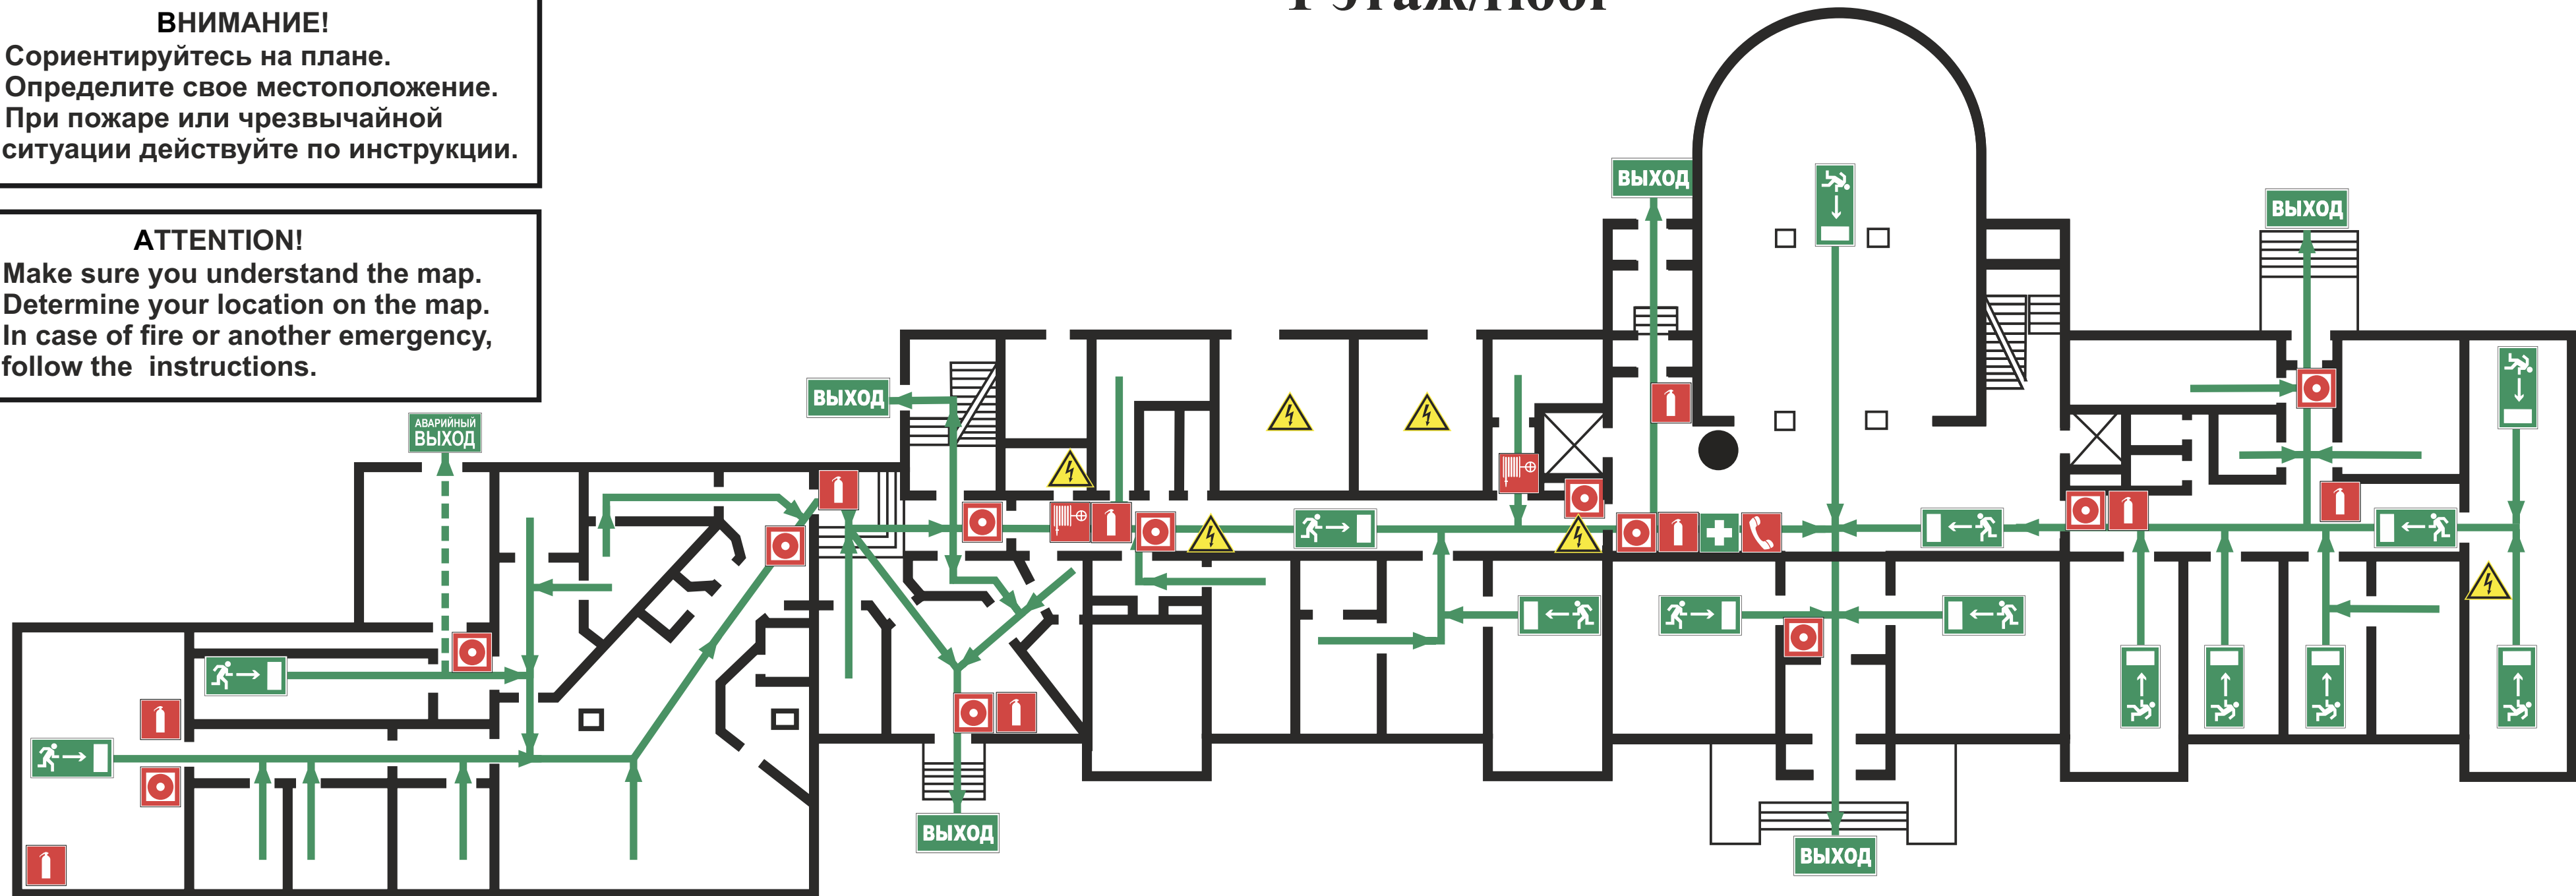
ВНИМАНИЕ!
Сориентируйтесь на плане.
Определите свое местоположение.
При пожаре или чрезвычайной ситуации действуйте по инструкции.

ATTENTION!
Make sure you understand the map.
Determine your location on the map.
In case of fire or another emergency, follow the instructions.

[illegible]

ВЫХОД

ВЫХОД

ВЫХОД

АВАРИЙНЫЙ ВЫХОД

ВЫХОД

ВЫХОД